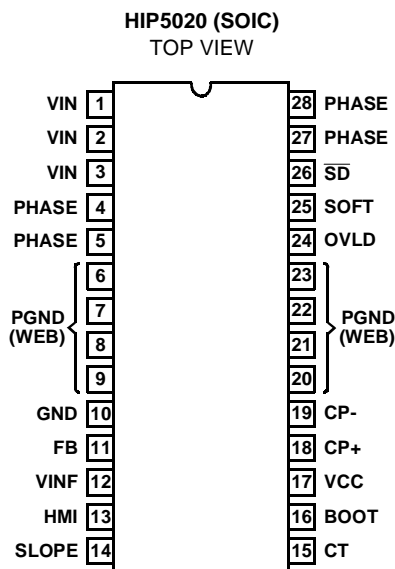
HIP5020 (SOIC)
TOP VIEW

VIN 1
VIN 2
VIN 3
PHASE 4
PHASE 5
6
7
8
9
PGND (WEB)
GND 10
FB 11
VINF 12
HMI 13
SLOPE 14

28 PHASE
27 PHASE
26 $\overline{SD}$
25 SOFT
24 OVLD
23
22
21
20
PGND (WEB)
19 CP-
18 CP+
17 VCC
16 BOOT
15 CT